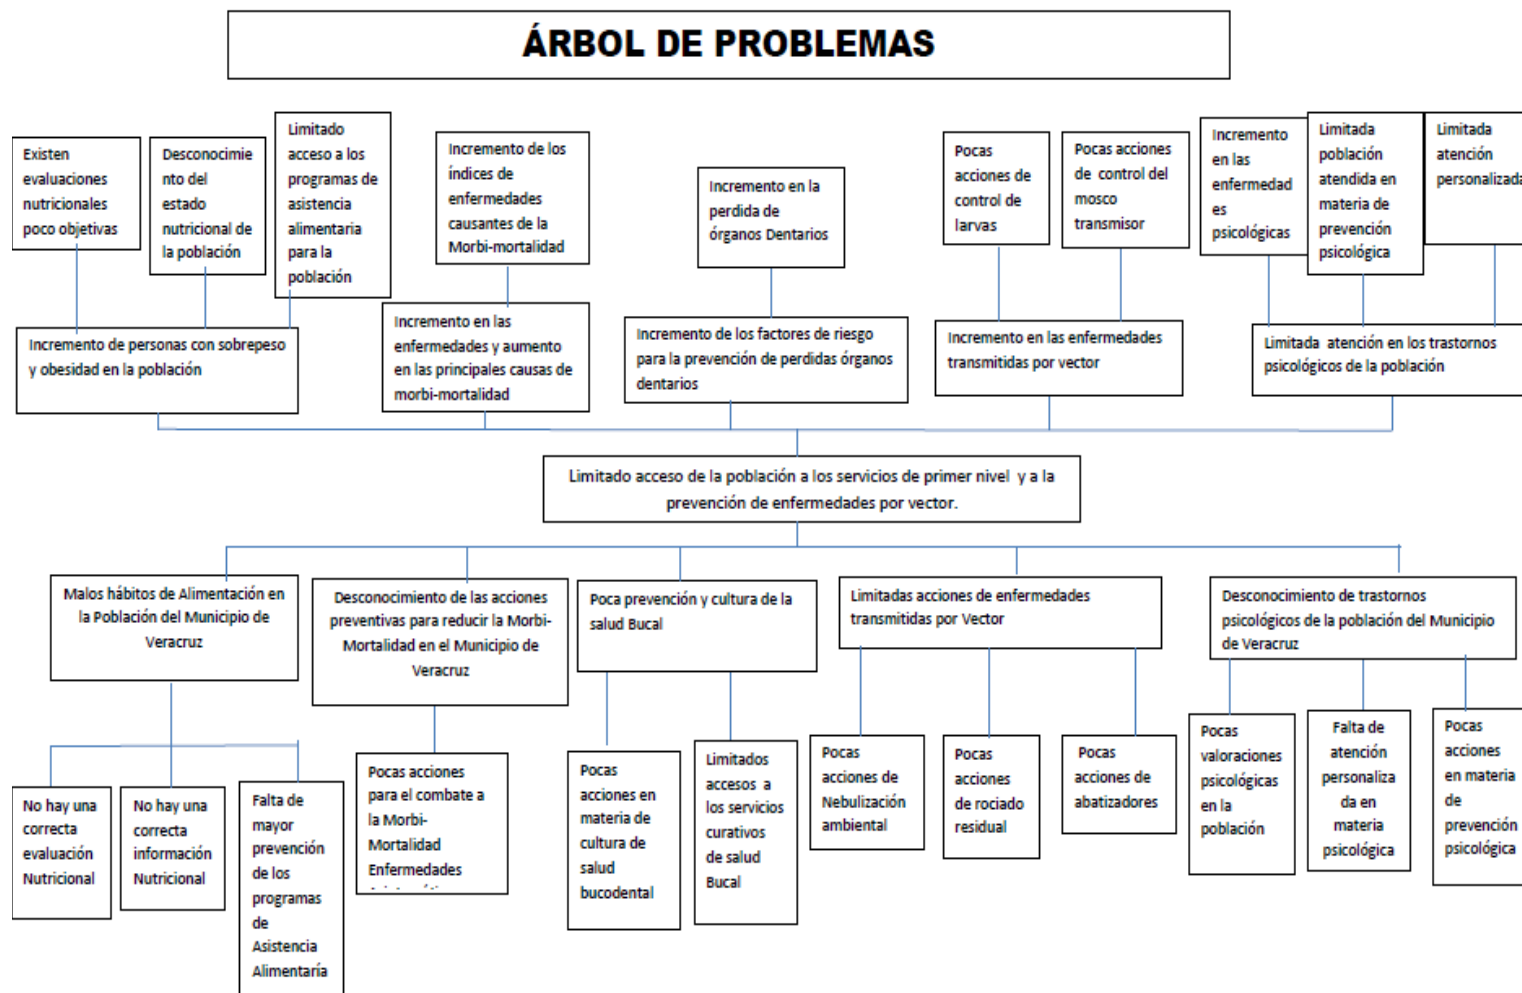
ÁRBOL DE PROBLEMAS

Existen evaluaciones nutricionales poco objetivas

Desconocimiento del estado nutricional de la población

Limitado acceso a los programas de asistencia alimentaria para la población

Incremento de los índices de enfermedades causantes de la Morbi-mortalidad

Incremento en la perdida de órganos Dentarios

Pocas acciones de control de larvas

Pocas acciones de control del mosco transmisor

Incremento en las enfermedades psicológicas

Limitada población atendida en materia de prevención psicológica

Limitada atención personalizada

Incremento de personas con sobrepeso y obesidad en la población

Incremento en las enfermedades y aumento en las principales causas de morbi-mortalidad

Incremento de los factores de riesgo para la prevención de perdidas órganos dentarios

Incremento en las enfermedades transmitidas por vector

Limitada atención en los trastornos psicológicos de la población

Limitado acceso de la población a los servicios de primer nivel y a la prevención de enfermedades por vector.

Malos hábitos de Alimentación en la Población del Municipio de Veracruz

Desconocimiento de las acciones preventivas para reducir la Morbi-Mortalidad en el Municipio de Veracruz

Poca prevención y cultura de la salud Bucal

Limitadas acciones de enfermedades transmitidas por Vector

Desconocimiento de trastornos psicológicos de la población del Municipio de Veracruz

No hay una correcta evaluación Nutricional

No hay una correcta información Nutricional

Falta de mayor prevención de los programas de Asistencia Alimentaría

Pocas acciones para el combate a la Morbi-Mortalidad Enfermedades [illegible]

Pocas acciones en materia de cultura de salud bucodental

Limitados accesos a los servicios curativos de salud Bucal

Pocas acciones de Nebulización ambiental

Pocas acciones de rociado residual

Pocas acciones de abatizadores

Pocas valoraciones psicológicas en la población

Falta de atención personalizada en materia psicológica

Pocas acciones en materia de prevención psicológica